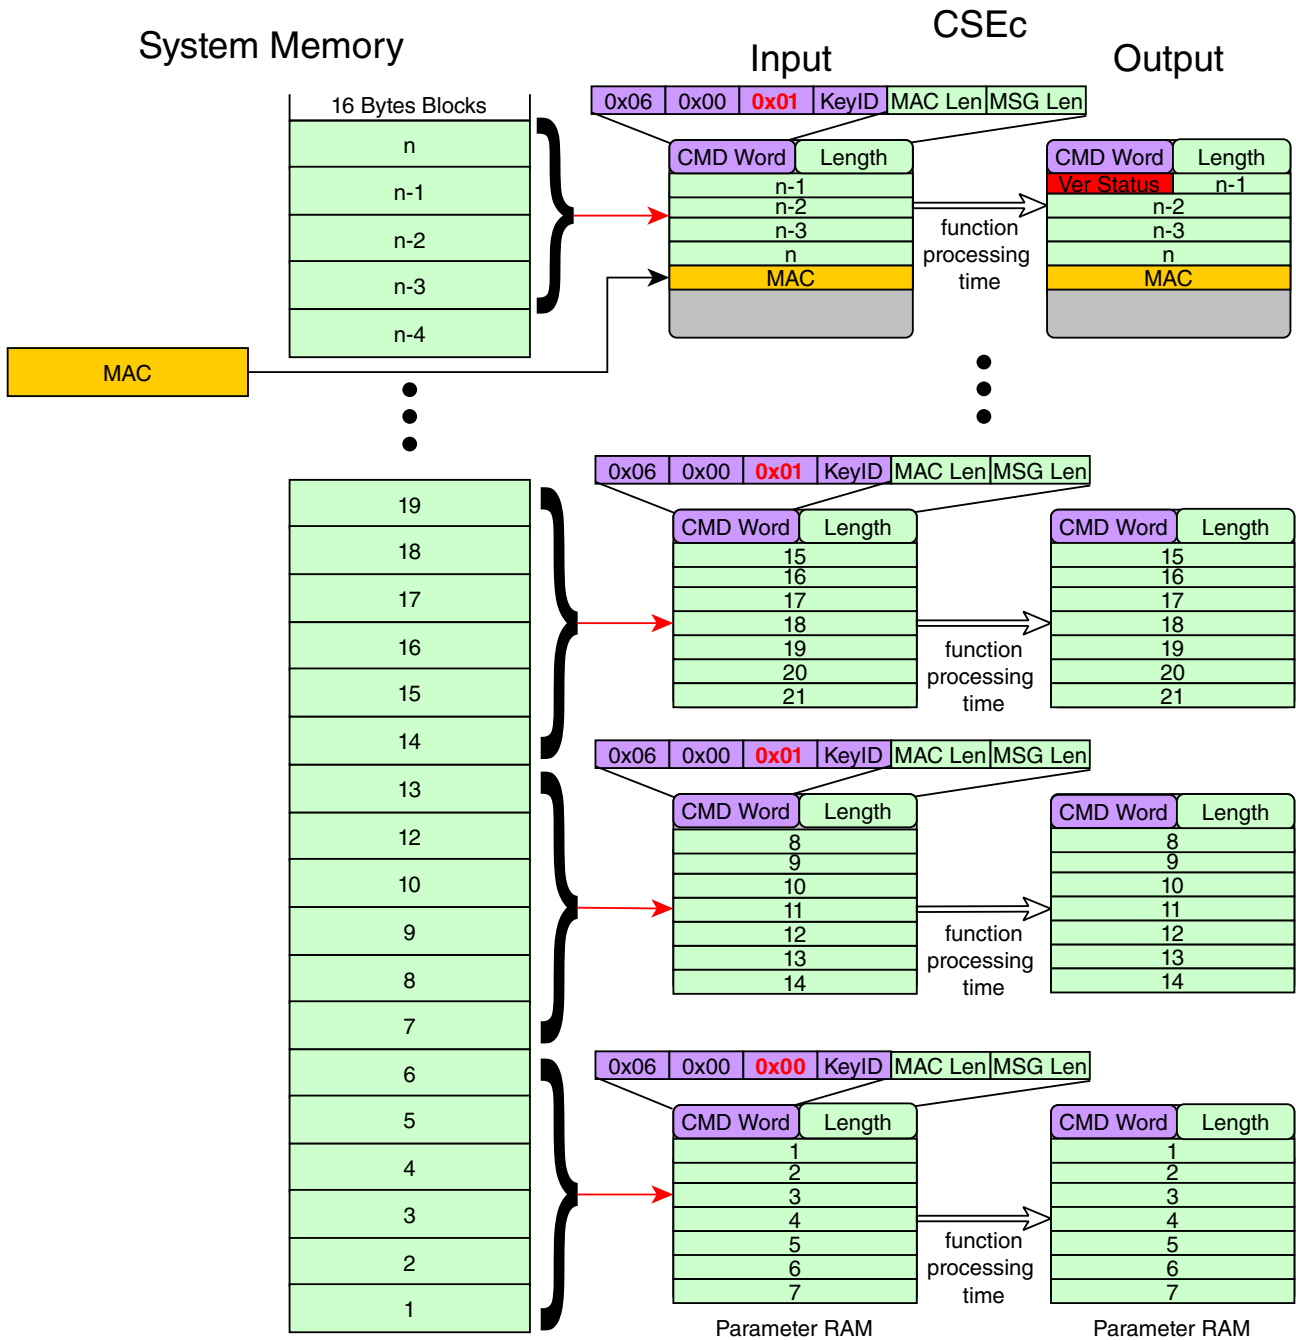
System Memory

CSEc

Input

Output

16 Bytes Blocks

| 16 Bytes Blocks |
|---|
| n |
| n-1 |
| n-2 |
| n-3 |
| n-4 |

MAC

| 0x06 | 0x00 | 0x01 | KeyID | MAC Len | MSG Len |
|---|---|---|---|---|---|

| CMD Word | Length |
|---|---|
| n-1 | |
| n-2 | |
| n-3 | |
| n | |
| MAC | |

function processing time

| CMD Word | Length |
|---|---|
| Ver Status | n-1 |
| n-2 | |
| n-3 | |
| n | |
| MAC | |

| 19 |
|---|
| 18 |
| 17 |
| 16 |
| 15 |
| 14 |
| 13 |
| 12 |
| 10 |
| 9 |
| 8 |
| 7 |
| 6 |
| 5 |
| 4 |
| 3 |
| 2 |
| 1 |

| 0x06 | 0x00 | 0x01 | KeyID | MAC Len | MSG Len |
|---|---|---|---|---|---|

| CMD Word | Length |
|---|---|
| 15 | |
| 16 | |
| 17 | |
| 18 | |
| 19 | |
| 20 | |
| 21 | |

function processing time

| CMD Word | Length |
|---|---|
| 15 | |
| 16 | |
| 17 | |
| 18 | |
| 19 | |
| 20 | |
| 21 | |

| 0x06 | 0x00 | 0x01 | KeyID | MAC Len | MSG Len |
|---|---|---|---|---|---|

| CMD Word | Length |
|---|---|
| 8 | |
| 9 | |
| 10 | |
| 11 | |
| 12 | |
| 13 | |
| 14 | |

function processing time

| CMD Word | Length |
|---|---|
| 8 | |
| 9 | |
| 10 | |
| 11 | |
| 12 | |
| 13 | |
| 14 | |

| 0x06 | 0x00 | 0x00 | KeyID | MAC Len | MSG Len |
|---|---|---|---|---|---|

| CMD Word | Length |
|---|---|
| 1 | |
| 2 | |
| 3 | |
| 4 | |
| 5 | |
| 6 | |
| 7 | |

function processing time

| CMD Word | Length |
|---|---|
| 1 | |
| 2 | |
| 3 | |
| 4 | |
| 5 | |
| 6 | |
| 7 | |

Parameter RAM

Parameter RAM